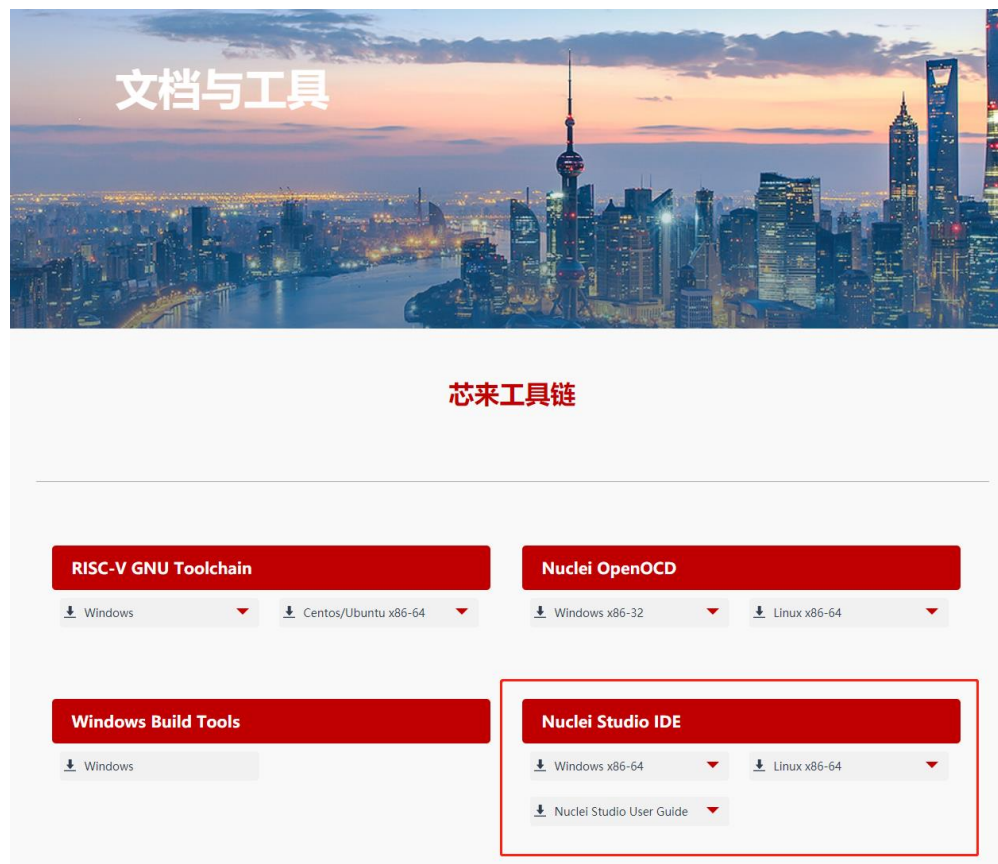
文档与工具

芯来工具链

RISC-V GNU Toolchain

Windows

Centos/Ubuntu x86-64

Nuclei OpenOCD

Windows x86-32

Linux x86-64

Windows Build Tools

Windows

Nuclei Studio IDE

Windows x86-64

Linux x86-64

Nuclei Studio User Guide